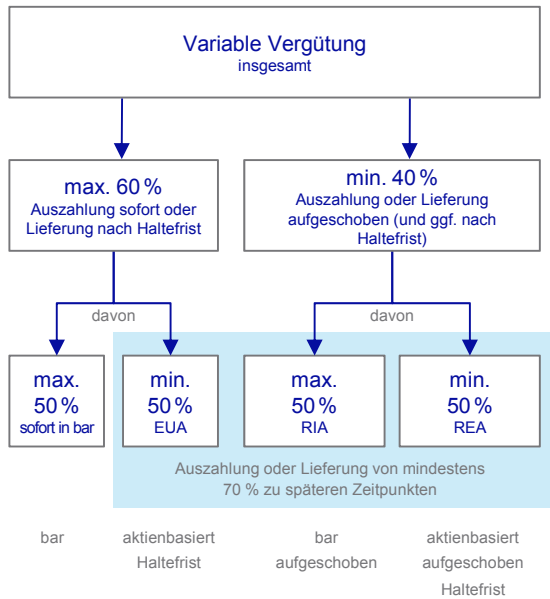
Variable Vergütung
insgesamt

max. 60 %
Auszahlung sofort oder Lieferung nach Haltefrist

min. 40 %
Auszahlung oder Lieferung aufgeschoben (und ggf. nach Haltefrist)

davon

davon

max.
50 %
sofort in bar

min.
50 %
EUA

max.
50 %
RIA

min.
50 %
REA

Auszahlung oder Lieferung von mindestens 70 % zu späteren Zeitpunkten

bar

aktienbasiert
Haltefrist

bar
aufgeschoben

aktienbasiert
aufgeschoben
Haltefrist